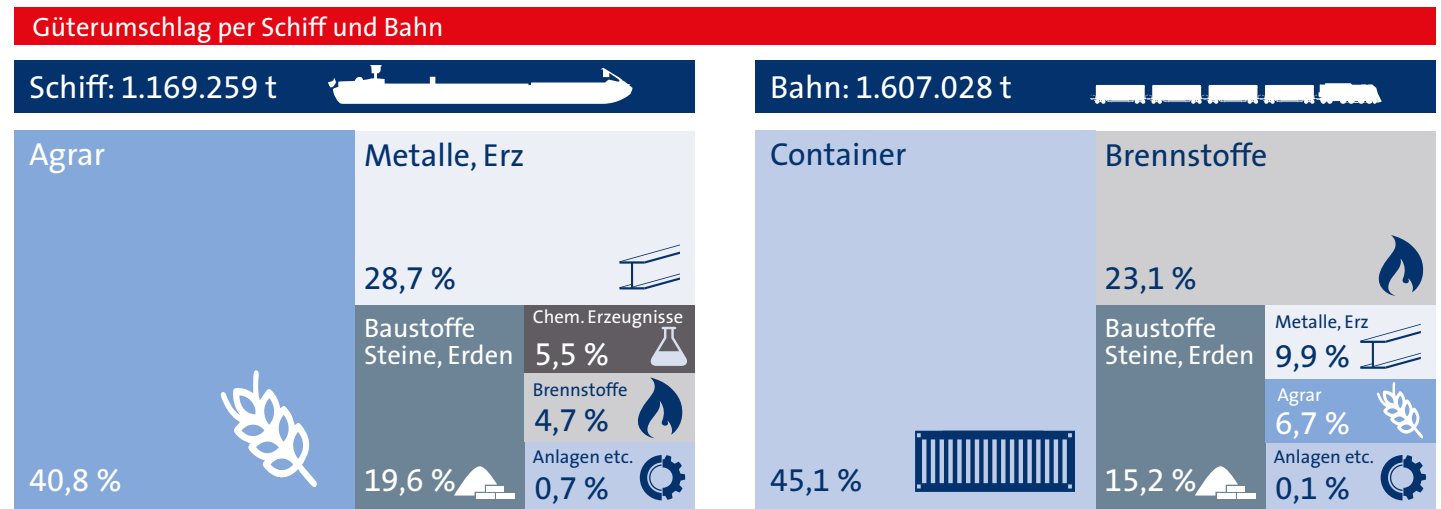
Güterumschlag per Schiff und Bahn

Schiff: 1.169.259 t

Agrar
40,8 %

Metalle, Erz
28,7 %

Baustoffe Steine, Erden
19,6 %

Chem. Erzeugnisse
5,5 %

Brennstoffe
4,7 %

Anlagen etc.
0,7 %

Bahn: 1.607.028 t

Container
45,1 %

Brennstoffe
23,1 %

Baustoffe Steine, Erden
15,2 %

Metalle, Erz
9,9 %

Agrar
6,7 %

Anlagen etc.
0,1 %